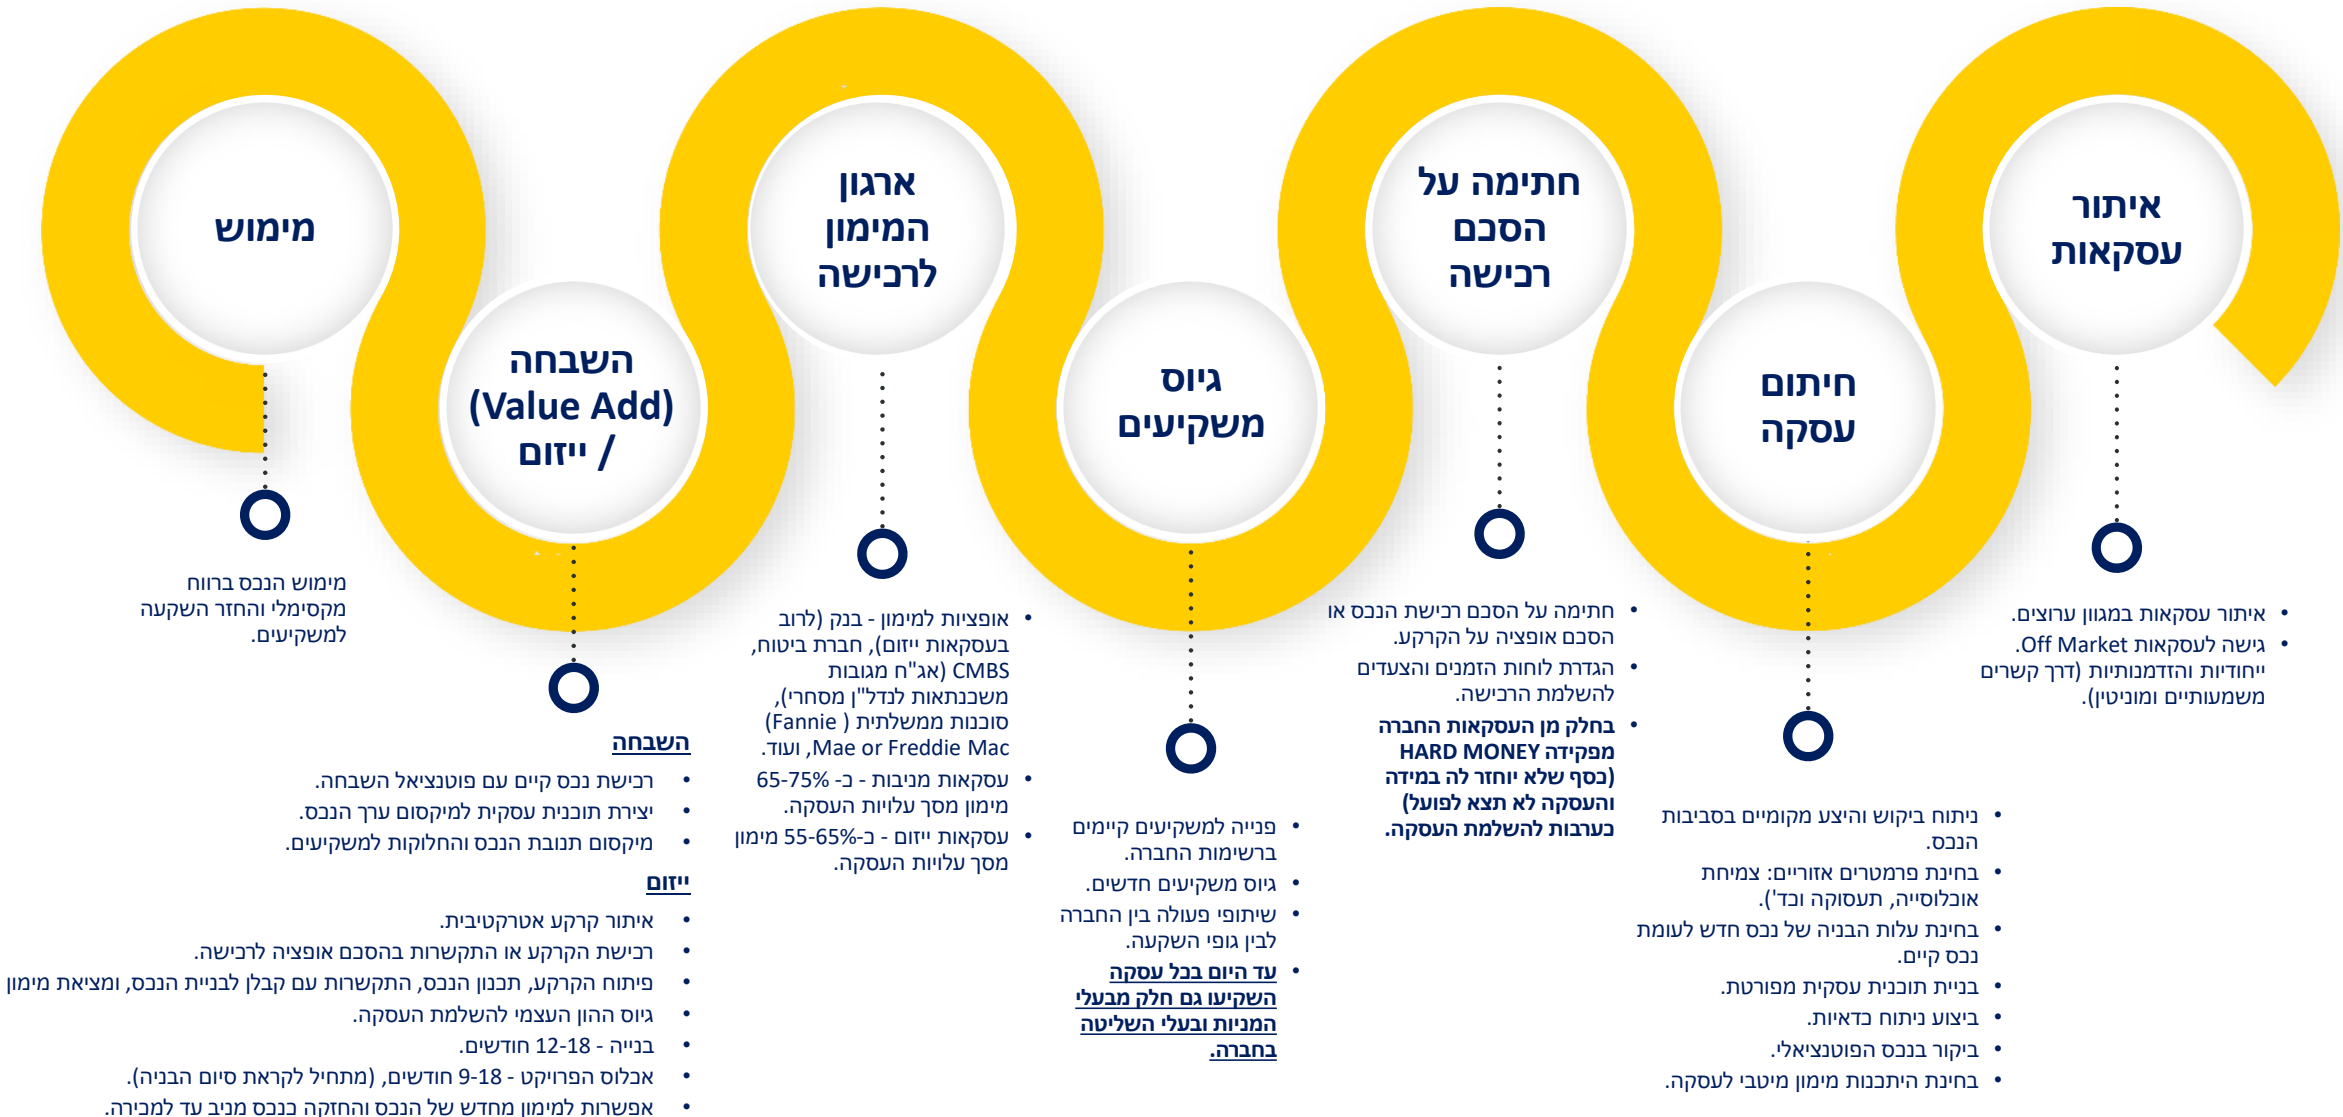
איתור עסקאות

- איתור עסקאות במגוון ערוצים.
- גישה לעסקאות Off Market ייחודיות והזדמנותיות (דרך קשרים משמעותיים ומוניטין).

חיתום עסקה

- ניתוח ביקוש והיצע מקומיים בסביבות הנכס.
- בחינת פרמטרים אזוריים: צמיחת אוכלוסייה, תעסוקה וכד').
- בחינת עלות הבניה של נכס חדש לעומת נכס קיים.
- בניית תוכנית עסקית מפורטת.
- ביצוע ניתוח כדאיות.
- ביקור בנכס הפוטנציאלי.
- בחינת היתכנות מימון מיטבי לעסקה.

חתימה על הסכם רכישה

- חתימה על הסכם רכישת הנכס או הסכם אופציה על הקרקע.
- הגדרת לוחות הזמנים והצעדים להשלמת הרכישה.
- **בחלק מן העסקאות החברה מפקידה HARD MONEY (כסף שלא יוחזר לה במידה והעסקה לא תצא לפועל) כערבות להשלמת העסקה.**

גיוס משקיעים

- פנייה למשקיעים קיימים ברשימות החברה.
- גיוס משקיעים חדשים.
- שיתופי פעולה בין החברה לבין גופי השקעה.
- **עד היום בכל עסקה השקיעו גם חלק מבעלי המניות ובעלי השליטה בחברה.**

ארגון המימון לרכישה

- אופציות למימון - בנק (לרוב בעסקאות ייזום), חברת ביטוח, CMBS (אג"ח מגובות משכנתאות לנדל"ן מסחרי), סוכנות ממשלתית (Fannie Mae or Freddie Mac), ועוד.
- עסקאות מניבות - ב- 65-75% מימון מסך עלויות העסקה.
- עסקאות ייזום - ב-55-65% מימון מסך עלויות העסקה.

השבחה (Value Add) / ייזום

**השבחה**
- רכישת נכס קיים עם פוטנציאל השבחה.
- יצירת תוכנית עסקית למיקסום ערך הנכס.
- מיקסום תנובת הנכס והחלוקות למשקיעים.

**ייזום**
- איתור קרקע אטרקטיבית.
- רכישת הקרקע או התקשרות בהסכם אופציה לרכישה.
- פיתוח הקרקע, תכנון הנכס, התקשרות עם קבלן לבניית הנכס, ומציאת מימון
- גיוס ההון העצמי להשלמת העסקה.
- בנייה - 12-18 חודשים.
- אכלוס הפרויקט - 9-18 חודשים, (מתחיל לקראת סיום הבניה).
- אפשרות למימון מחדש של הנכס והחזקה כנכס מניב עד למכירה.

מימוש

מימוש הנכס ברווח מקסימלי והחזר השקעה למשקיעים.